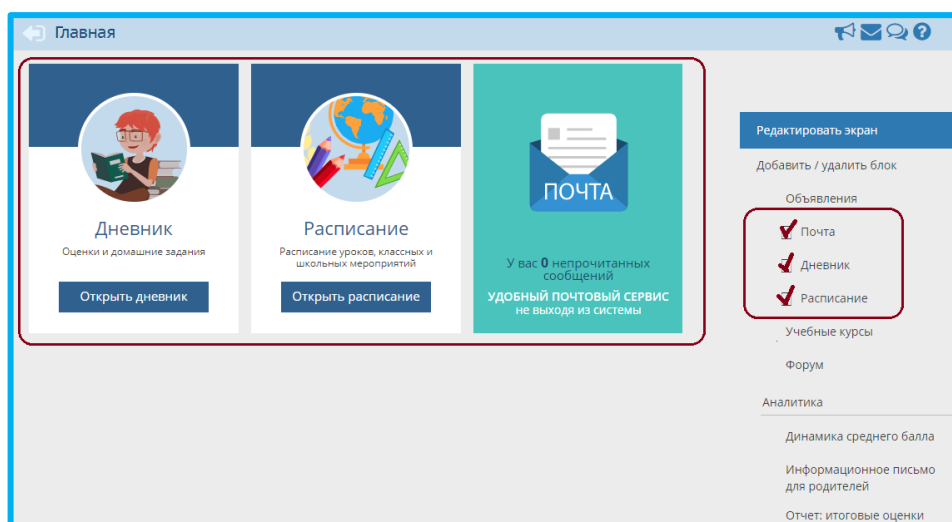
Главная

Дневник
Оценки и домашние задания
Открыть дневник

Расписание
Расписание уроков, классных и школьных мероприятий
Открыть расписание

ПОЧТА
У вас 0 непрочитанных сообщений
УДОБНЫЙ ПОЧТОВЫЙ СЕРВИС
не выходя из системы

Редактировать экран
Добавить / удалить блок
Объявления
Почта
Дневник
Расписание
Учебные курсы
Форум
Аналитика
Динамика среднего балла
Информационное письмо для родителей
Отчет: итоговые оценки